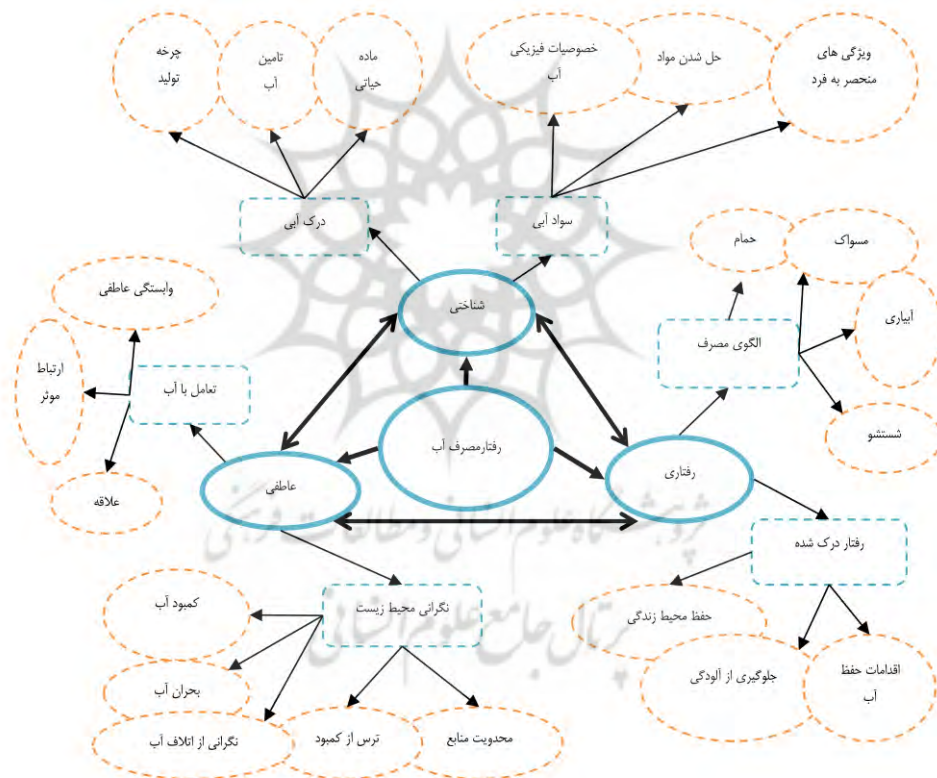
چرخه تولید

تامین آب

ماده حیاتی

خصوصیات فیزیکی آب

حل شدن مواد

ویژگی های منحصر به فرد

درک آبی

سواد آبی

حمام

مسواک

وابستگی عاطفی

شناختی

آبیاری

ارتباط موثر

تعامل با آب

الگوی مصرف

رفتارمصرف آب

شستشو

علاقه

عاطفی

رفتاری

رفتار درک شده

کمبود آب

نگرانی محیط زیست

حفظ محیط زندگی

بحران آب

جلوگیری از آلودگی

اقدامات حفظ آب

نگرانی از اتلاف آب

ترس از کمبود

محدویت منابع

پرتال جامع علوم انسانی
پژوهشگاه علوم انسانی و مطالعات فرهنگی